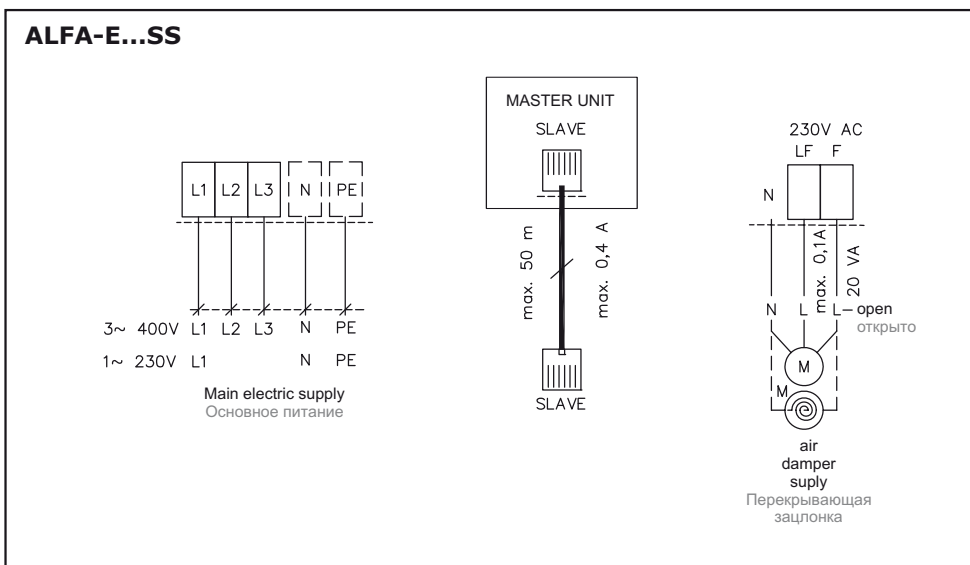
ALFA-E...SS

L1 L2 L3 N PE

3~ 400V L1 L2 L3 N PE

1~ 230V L1 N PE

Main electric supply
Основное питание

MASTER UNIT
SLAVE

max. 50 m
max. 0,4 A

SLAVE

230V AC
LF F

N

max. 0,1A
20 VA

N L L – open
открыто

M

M

air
damper
suply
Перекрывающая
зацлонка